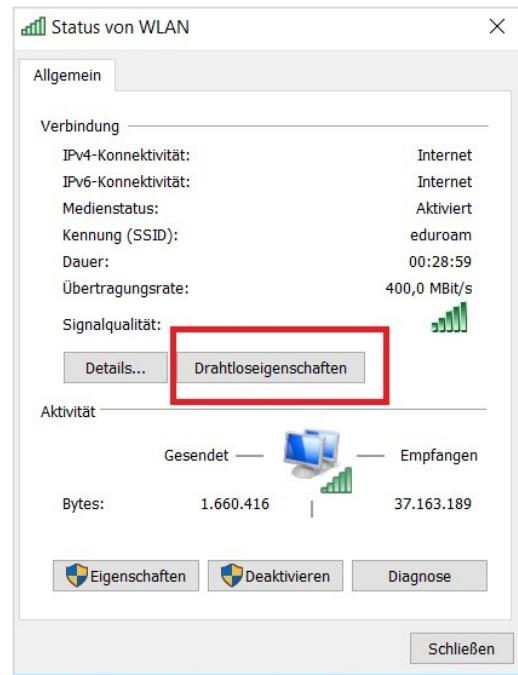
Status von WLAN

×

Allgemein

Verbindung

| | |
|---|---|
| IPv4-Konnektivität: | Internet |
| IPv6-Konnektivität: | Internet |
| Medienstatus: | Aktiviert |
| Kennung (SSID): | eduroam |
| Dauer: | 00:28:59 |
| Übertragungsrate: | 400,0 MBit/s |
| Signalqualität: | |

Details...

Drahtloseigenschaften

Aktivität

Gesendet — — Empfangen

| | | |
|---|---|---|
| Bytes: | 1.660.416 | 37.163.189 |

Eigenschaften

Deaktivieren

Diagnose

Schließen